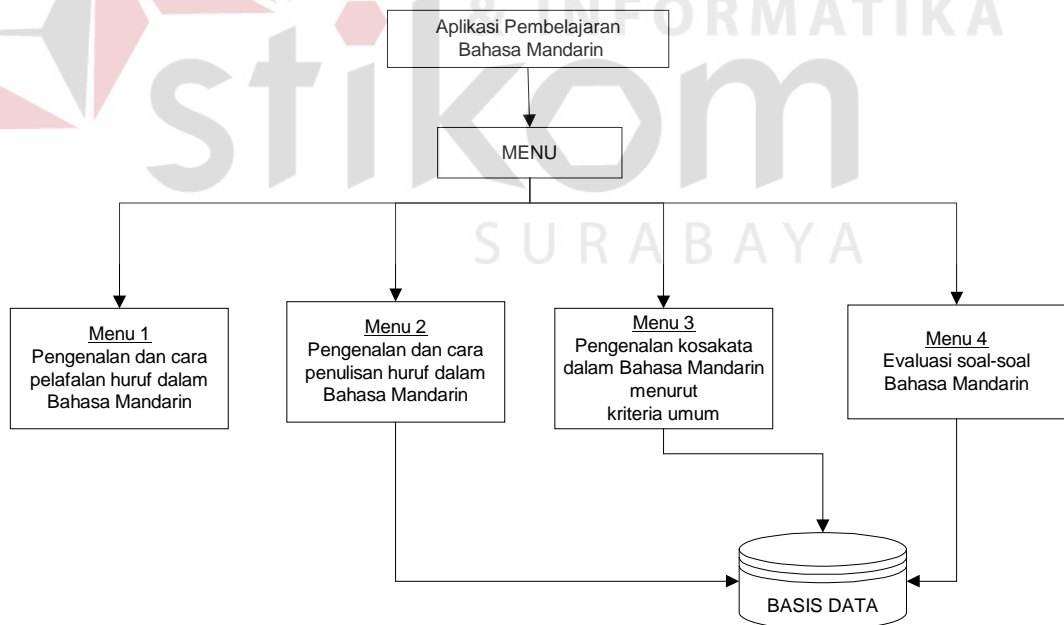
& INFORMATIKA

stikom

SURABAYA

Aplikasi Pembelajaran Bahasa Mandarin

MENU

Menu 1
Pengenalan dan cara pelafalan huruf dalam Bahasa Mandarin

Menu 2
Pengenalan dan cara penulisan huruf dalam Bahasa Mandarin

Menu 3
Pengenalan kosakata dalam Bahasa Mandarin menurut kriteria umum

Menu 4
Evaluasi soal-soal Bahasa Mandarin

BASIS DATA